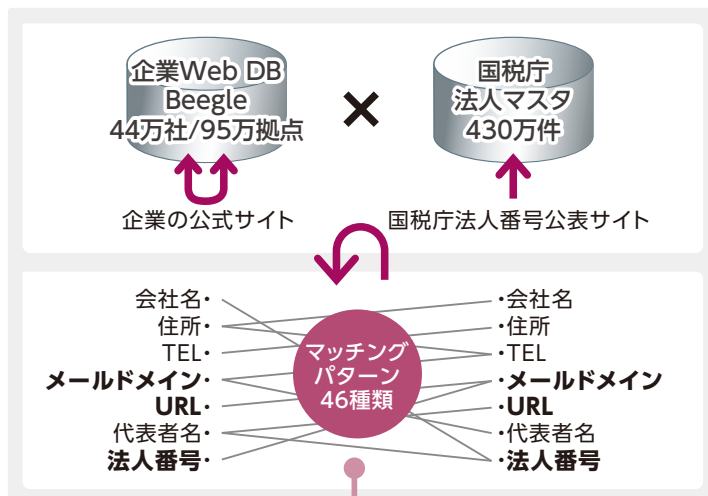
企業Web DB
Beegle
44万社/95万拠点

×

国税庁
法人マスタ
430万件

企業の公式サイト

国税庁法人番号公表サイト

会社名・
住所・
TEL・
メールドメイン・
URL・
代表者名・
法人番号・

マッチング
パターン
46種類

・会社名
・住所
・TEL
・メールドメイン
・URL
・代表者名
・法人番号